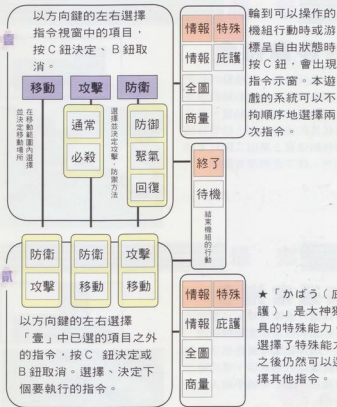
壹

以方向鍵的左右選擇指令視窗中的項目，按C鈕決定、B鈕取消。

移動

在移動範圍內選擇並決定移動場所

攻擊

通常

必殺

防衛

選擇並決定攻擊、防衛方法

防御

烈氣

回復

情報 特殊

情報 庇護

全圖

商量

輪到可以操作的機組行動時或游標呈自由狀態時按C鈕，會出現指示示窗。本遊戲的系統可以不拘順序地選擇兩次指令。

終了

待機

結束機組的行動

貳

防衛

攻擊

防衛

移動

攻擊

移動

以方向鍵的左右選擇「壹」中已選的項目之外的指令，按C 鈕決定或B鈕取消。選擇、決定下個要執行的指令。

情報 特殊

情報 庇護

★「かばう（庇護）」是大神獨具的特殊能力，選擇了特殊能力之後仍然可以選擇其他指令。